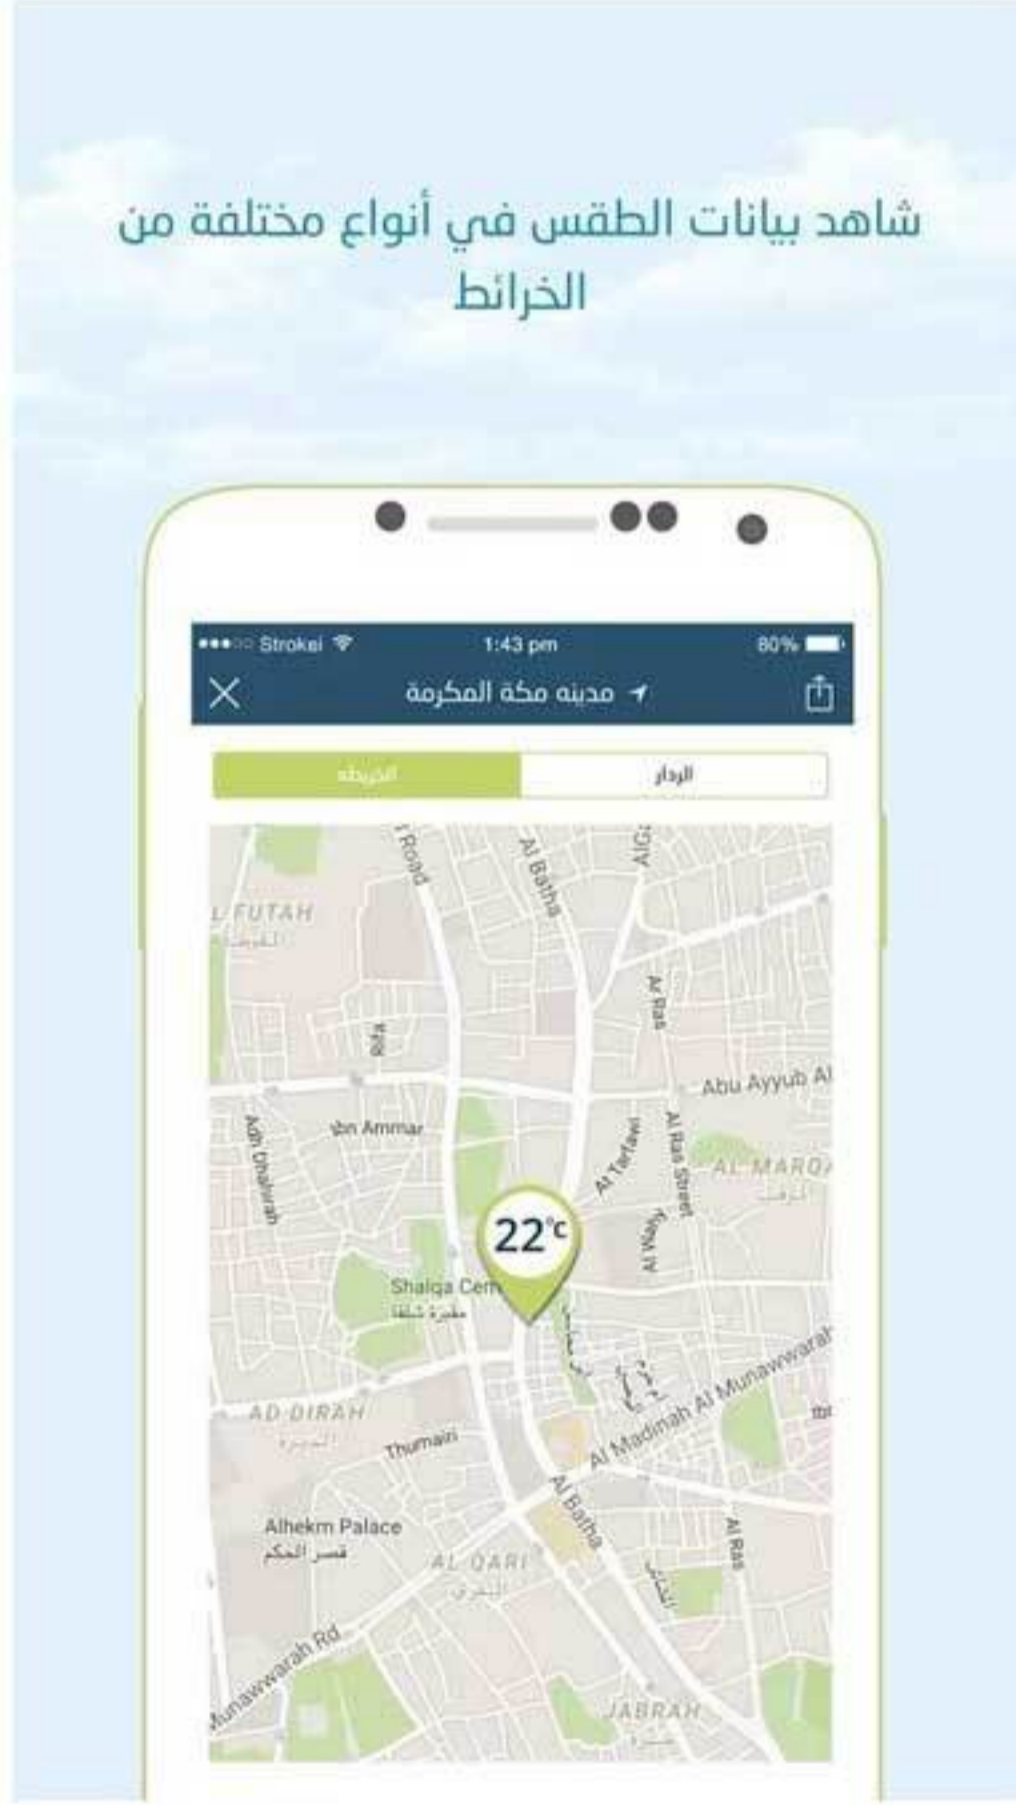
شاهد بيانات الطقس في أنواع مختلفة من الخرائط

●●●○○ Strokei 1:43 pm 80%

مدينه مكة المكرمة

الخريطة | الرادار

Road
Al Batha
AlG
FUTAH
Al Ras
Abu Ayyub Al
Ibn Ammar
Adh Dhahirah
Al Tarfawi
Al Ras Street
AL MARQ
22°c
Shalqa Cem
AD DIRAH
Thumairi
Al Madinah Al Munawwarah
Al Batha
Alhekm Palace
قصر الحكم
AL QARI
Al Ras
Munawwarah Rd
JABRAH